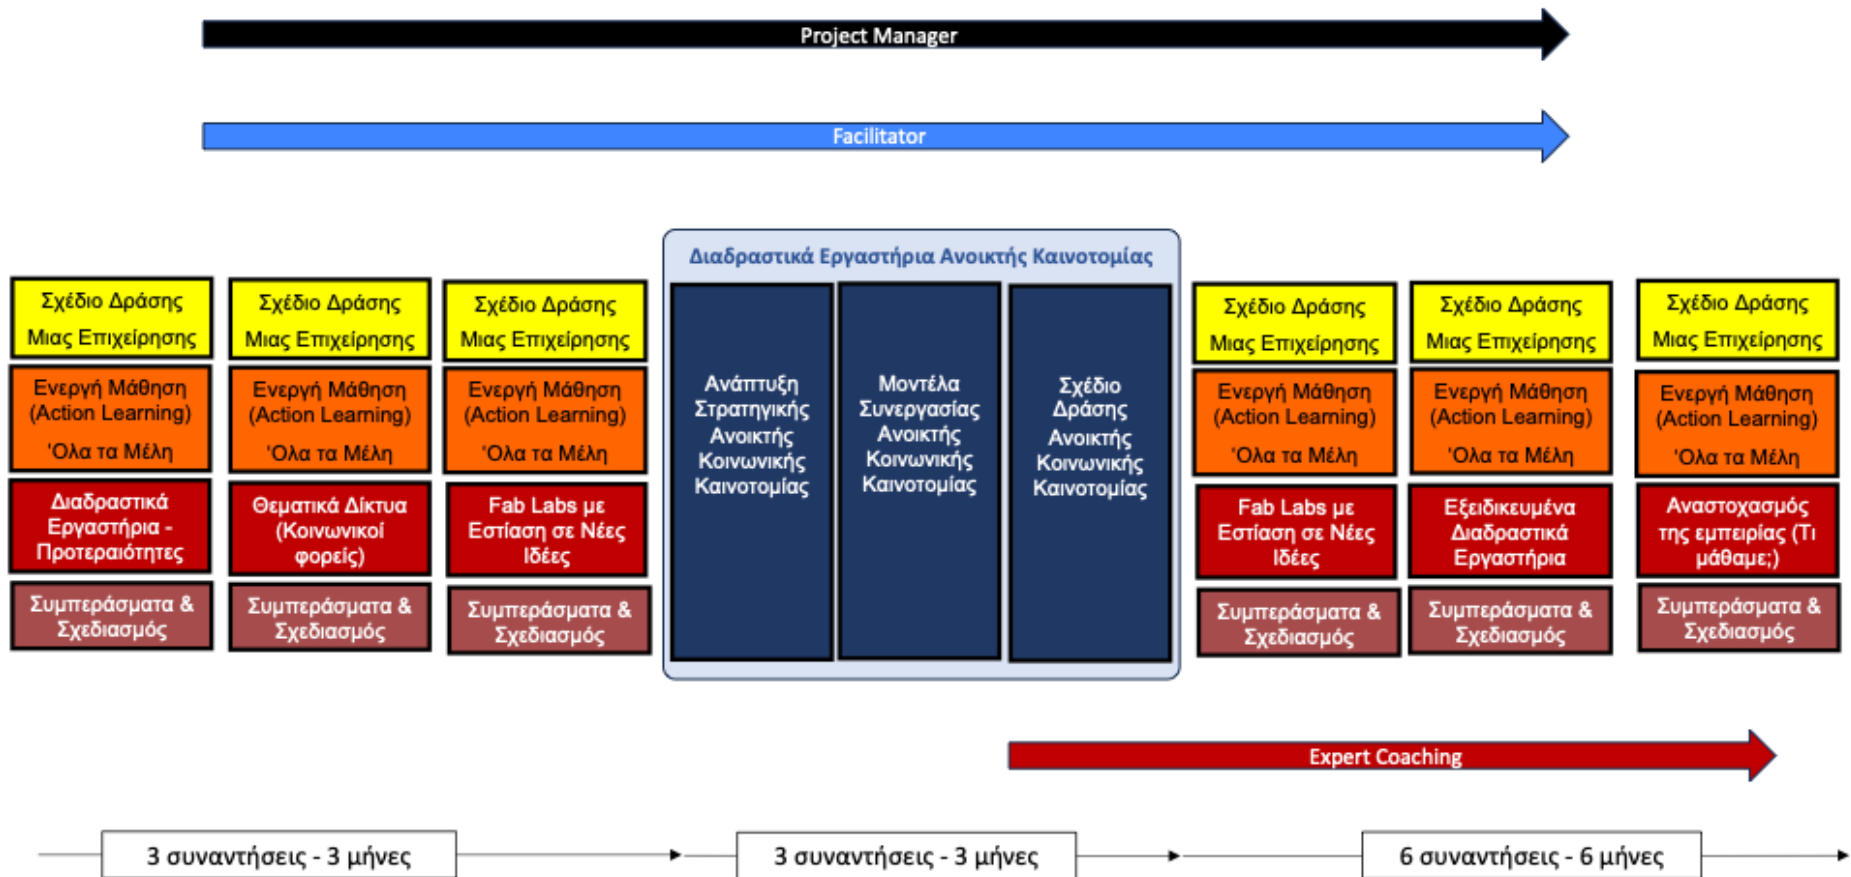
Project Manager

Facilitator

Σχέδιο Δράσης Μιας Επιχείρησης

Ενεργή Μάθηση (Action Learning) 'Ολα τα Μέλη

Διαδραστικά Εργαστήρια - Προτεραιότητες

Συμπεράσματα & Σχεδιασμός

Σχέδιο Δράσης Μιας Επιχείρησης

Ενεργή Μάθηση (Action Learning) 'Ολα τα Μέλη

Θεματικά Δίκτυα (Κοινωνικοί φορείς)

Συμπεράσματα & Σχεδιασμός

Σχέδιο Δράσης Μιας Επιχείρησης

Ενεργή Μάθηση (Action Learning) 'Ολα τα Μέλη

Fab Labs με Εστίαση σε Νέες Ιδέες

Συμπεράσματα & Σχεδιασμός

Διαδραστικά Εργαστήρια Ανοικτής Καινοτομίας

Ανάπτυξη Στρατηγικής Ανοικτής Κοινωνικής Καινοτομίας

Μοντέλα Συνεργασίας Ανοικτής Κοινωνικής Καινοτομίας

Σχέδιο Δράσης Ανοικτής Κοινωνικής Καινοτομίας

Σχέδιο Δράσης Μιας Επιχείρησης

Ενεργή Μάθηση (Action Learning) 'Ολα τα Μέλη

Fab Labs με Εστίαση σε Νέες Ιδέες

Συμπεράσματα & Σχεδιασμός

Σχέδιο Δράσης Μιας Επιχείρησης

Ενεργή Μάθηση (Action Learning) 'Ολα τα Μέλη

Εξειδικευμένα Διαδραστικά Εργαστήρια

Συμπεράσματα & Σχεδιασμός

Σχέδιο Δράσης Μιας Επιχείρησης

Ενεργή Μάθηση (Action Learning) 'Ολα τα Μέλη

Αναστοχασμός της εμπειρίας (Τι μάθαμε;)

Συμπεράσματα & Σχεδιασμός

Expert Coaching

3 συναντήσεις - 3 μήνες

3 συναντήσεις - 3 μήνες

6 συναντήσεις - 6 μήνες